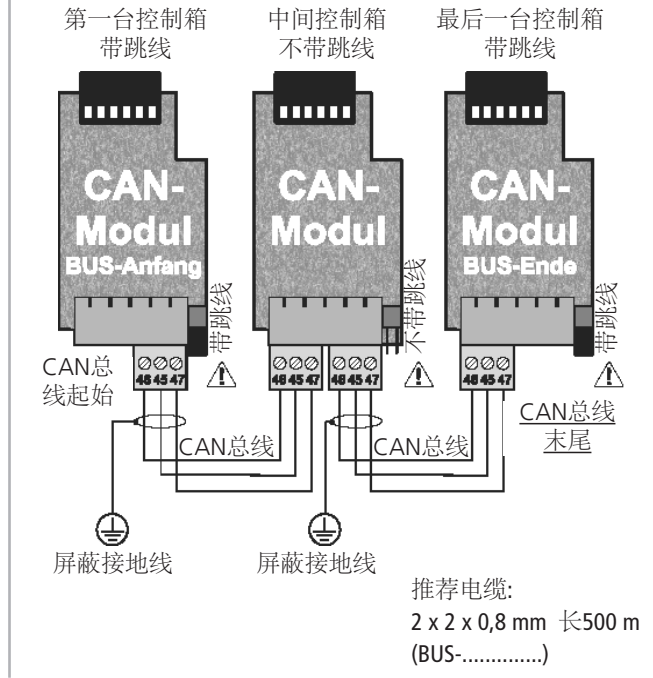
第一台控制箱
带跳线

中间控制箱
不带跳线

最后一台控制箱
带跳线

CAN-
Modul
BUS-Anfang

带跳线

CAN-
Modul

不带跳线

CAN-
Modul
BUS-Ende

带跳线

CAN总线起始

48 45 47

48 45 47

48 45 47

48 45 47

CAN总线末尾

CAN总线

CAN总线

屏蔽接地线

屏蔽接地线

推荐电缆:
2 x 2 x 0,8 mm 长500 m
(BUS-..............)